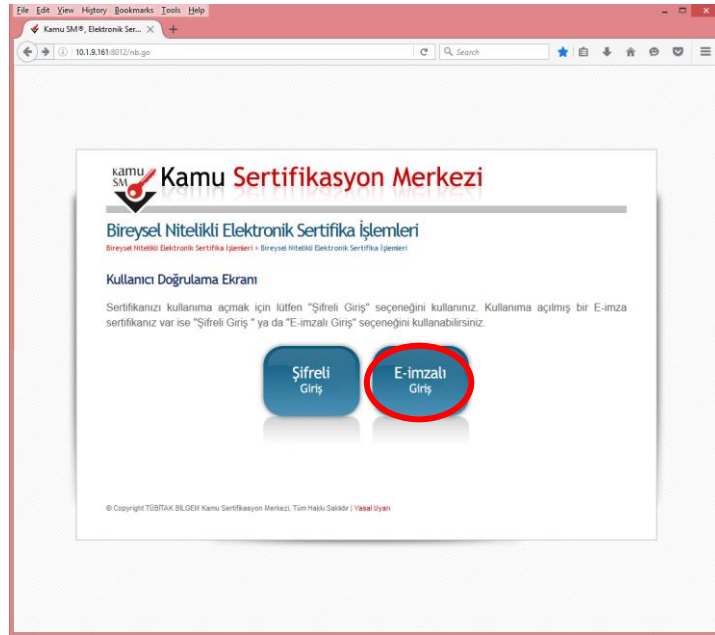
File Edit View History Bookmarks Tools Help

Kamu SM®, Elektronik Ser...

10.1.9.161:8012/nb.go

Search

KAMU SM Kamu Sertifikasyon Merkezi

Bireysel Nitelikli Elektronik Sertifika İşlemleri

Bireysel Nitelikli Elektronik Sertifika İşlemleri » Bireysel Nitelikli Elektronik Sertifika İşlemleri

Kullanıcı Doğrulama Ekranı

Sertifikanızı kullanıma açmak için lütfen "Şifreli Giriş" seçeneğini kullanınız. Kullanıma açılmış bir E-imza sertifikanız var ise "Şifreli Giriş " ya da "E-imzalı Giriş" seçeneğini kullanabilirsiniz.

Şifreli Giriş

E-imzalı Giriş

© Copyright TÜBİTAK BİLGEM Kamu Sertifikasyon Merkezi, Tüm Hakkı Saklıdır | Yasal Uyarı